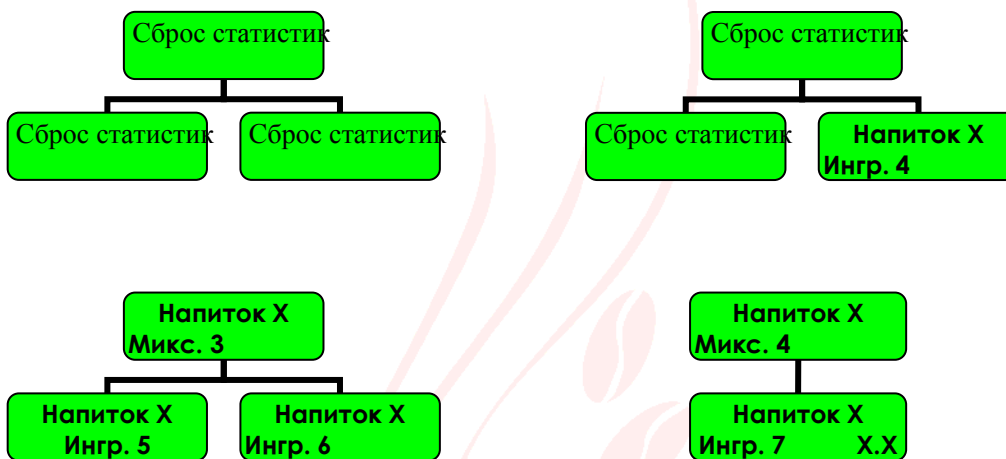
Сброс статистик

Сброс статистик

Сброс статистик

Сброс статистик

Сброс статистик

Напиток X
Ингр. 4

Напиток X
Микс. 3

Напиток X
Ингр. 5

Напиток X
Ингр. 6

Напиток X
Микс. 4

Напиток X
Ингр. 7 X.X